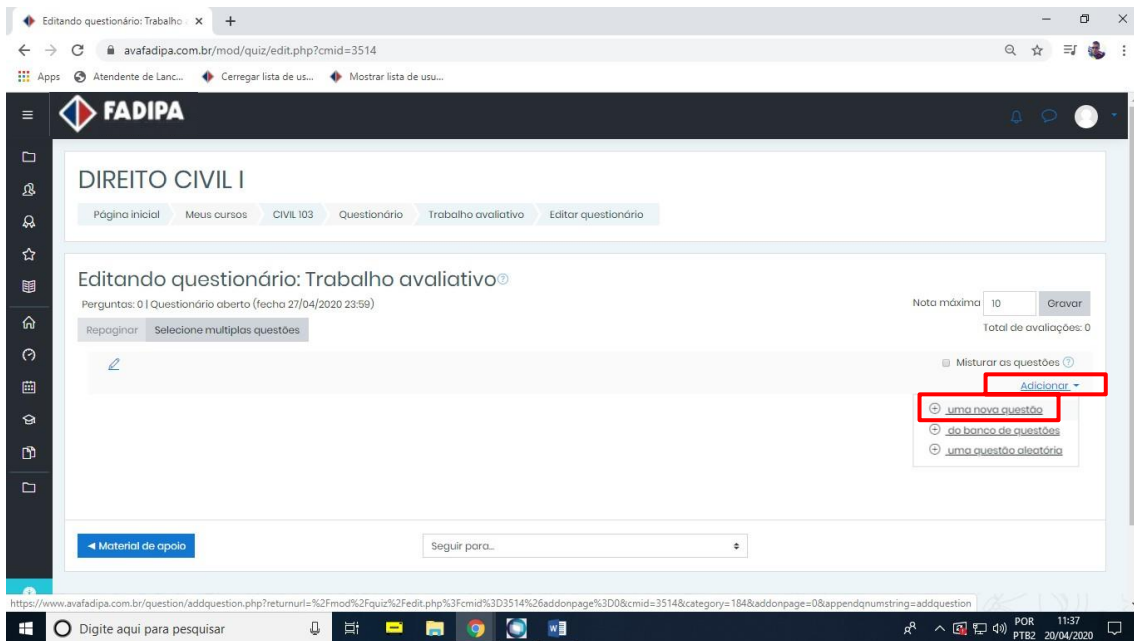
Editando questionário: Trabalho ×
+
avafadipa.com.br/mod/quiz/edit.php?cmid=3514
Apps Atendente de Lanc... Cerregar lista de us... Mostrar lista de usu...

FADIPA

DIREITO CIVIL I

Página inicial Meus cursos CIVIL 103 Questionário Trabalho avaliativo Editar questionário

Editando questionário: Trabalho avaliativo

Perguntas: 0 | Questionário aberto (fecha 27/04/2020 23:59)

Nota máxima 10 Gravar

Total de avaliações: 0

Repaginar Selecione multiplas questões

Misturar as questões

Adicionar

uma nova questão
do banco de questões
uma questão aleatória

◄ Material de apoio

Seguir para...

https://www.avafadipa.com.br/question/addquestion.php?returnurl=%2Fmod%2Fquiz%2Fedit.php%3Fcmid%3D3514%26addonpage%3D0&cmid=3514&category=184&addonpage=0&appendqnumstring=addquestion

Digite aqui para pesquisar

POR PTB2 11:37 20/04/2020